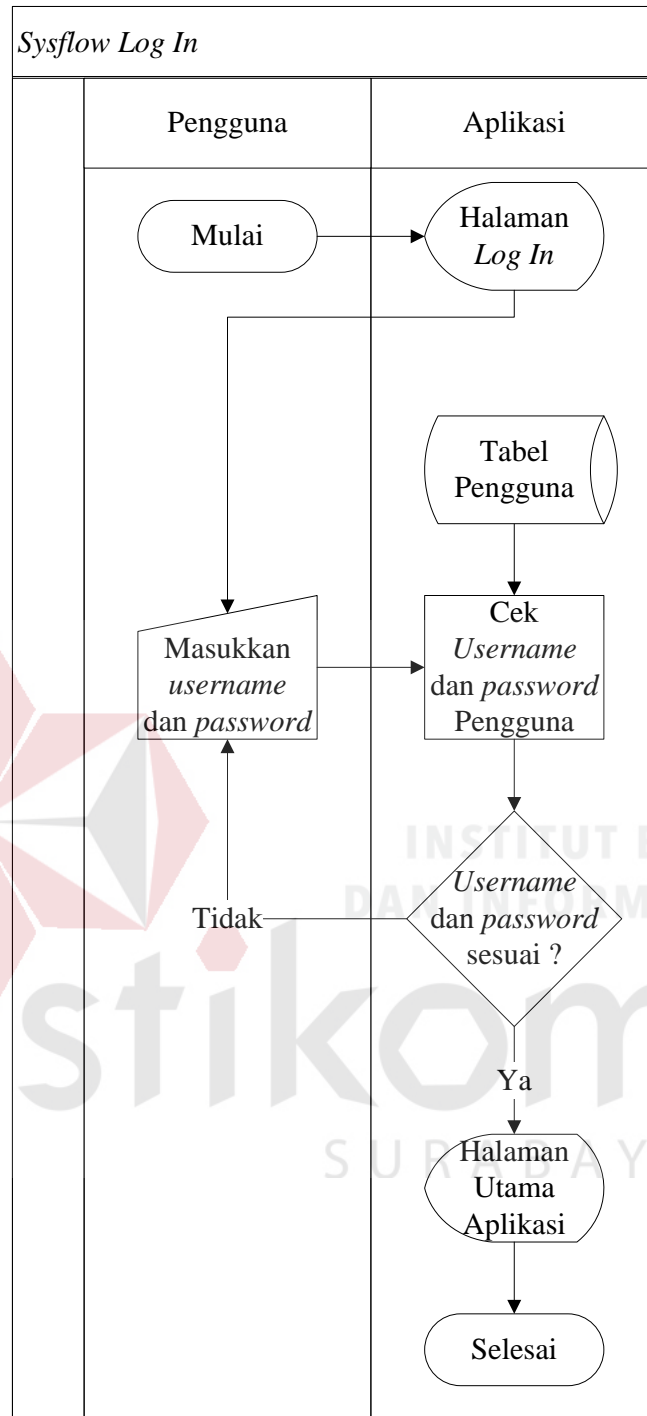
*Sysflow Log In*

Pengguna

Aplikasi

Mulai

Halaman *Log In*

Tabel Pengguna

Masukkan *username* dan *password*

Cek *Username* dan *password* Pengguna

*Username* dan *password* sesuai ?

Tidak

Ya

Halaman Utama Aplikasi

Selesai

INSTITUT BISNIS DAN INFORMATIKA

stikom

SURABAYA